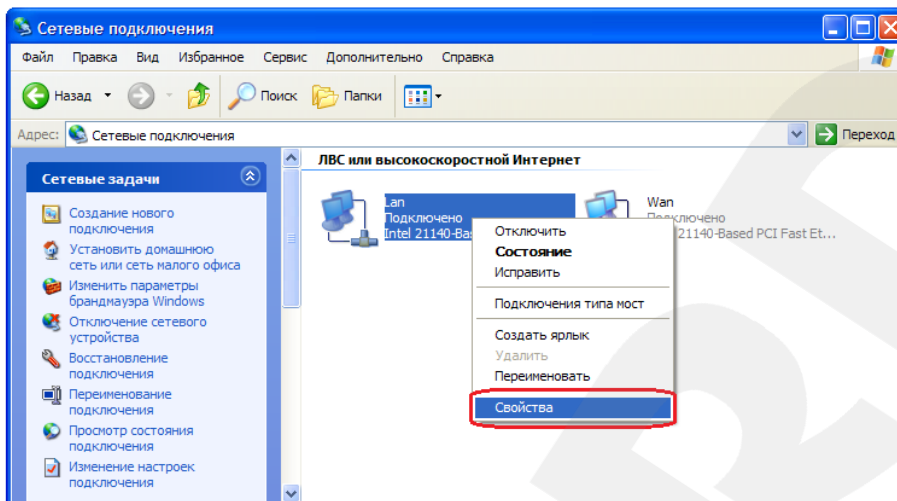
Сетевые подключения

Файл Правка Вид Избранное Сервис Дополнительно Справка

Назад Поиск Папки

Адрес: Сетевые подключения

Переход

Сетевые задачи

Создание нового подключения

Установить домашнюю сеть или сеть малого офиса

Изменить параметры брандмауэра Windows

Отключение сетевого устройства

Восстановление подключения

Переименование подключения

Просмотр состояния подключения

Изменение настроек подключения

ЛВС или высокоскоростной Интернет

Lan
Подключено
Intel 21140-Bas

Wan
Подключено
21140-Based PCI Fast Et...

Отключить
Состояние
Исправить
Подключения типа мост
Создать ярлык
Удалить
Переименовать
Свойства